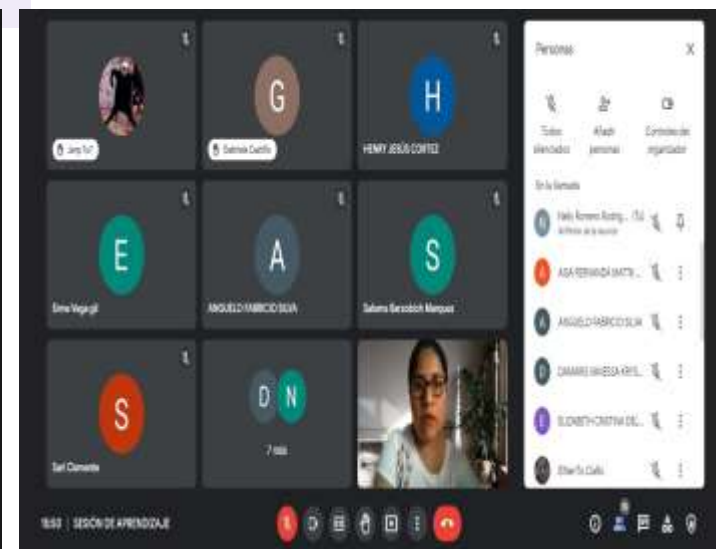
Jany Sul

G

Gabriela Castillo

H

HENRY JESUS CORTEZ

E

Sima Vega gil

A

ANGUELO FABRICIO SILVA

S

Salome Barzolobich Marquez

S

Sari Clemente

D N

7 más

Personas

X

Todos silenciados

Añadir personas

Controles del organizador

En la llamada

Nelly Romero Rodrig... (Tú) Anfitrión de la reunión

ANA FERNANDA MATTA...

ANGUELO FABRICIO SILVA

DAMARIS VANESSA KRYS...

ELIZABETH CRISTINA DEL...

Elbert's Gallo

18:50 | SESIÓN DE APRENDIZAJE